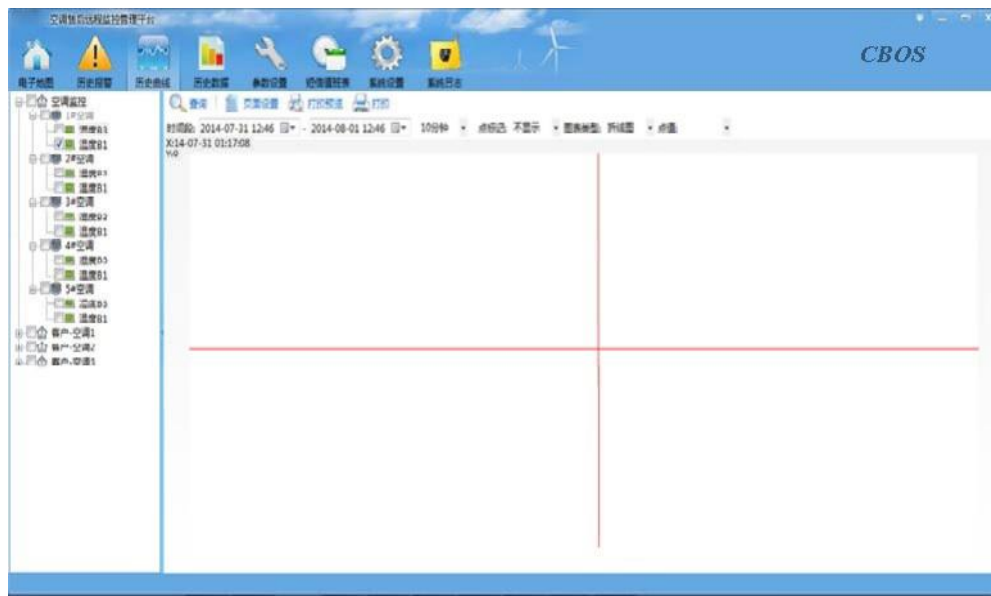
空调独立远程监控管理平台

电子地图 历史报警 历史曲线 历史数据 参数设置 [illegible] 系统设置 系统日志

CBOS

空调监控
1#空调
湿度B1
温度B1
2#空调
湿度B1
温度B1
3#空调
湿度B2
温度B1
4#空调
湿度B3
温度B1
5#空调
湿度B3
温度B1
客户-空调1
客户-空调2
客户-空调3

查询 页面设置 打印预览 打印

时间段: 2014-07-31 12:46 - 2014-08-01 12:46 10分钟 点标记: 不显示 图表类型: 折线图 点值

X:14-07-31 01:17:08
Y:0